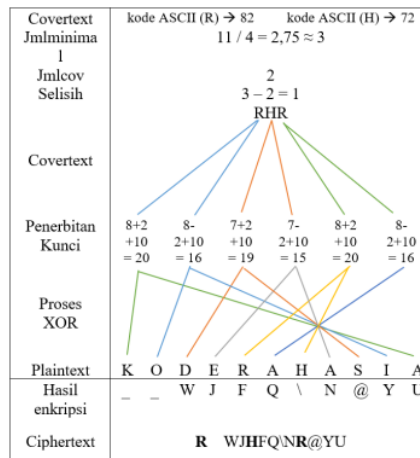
| | |
|---|---|
| Covertext | kode ASCII (R) → 82 kode ASCII (H) → 72 |
| Jmlminimal | 11 / 4 = 2,75 ≈ 3 |
| Jmlcov | 2 |
| Selisih | 3 – 2 = 1 |
| | RHR |
| Covertext | |
| Penerbitan Kunci | 8+2 +10 = 20 &nbsp; 8- 2+10 = 16 &nbsp; 7+2 +10 = 19 &nbsp; 7- 2+10 = 15 &nbsp; 8+2 +10 = 20 &nbsp; 8- 2+10 = 16 |
| Proses XOR | |
| Plaintext | K O D E R A H A S I A |
| Hasil enkripsi | _ _ W J F Q \ N @ Y U |
| Ciphertext | **R** WJ**H**FQ\N**R**@YU |